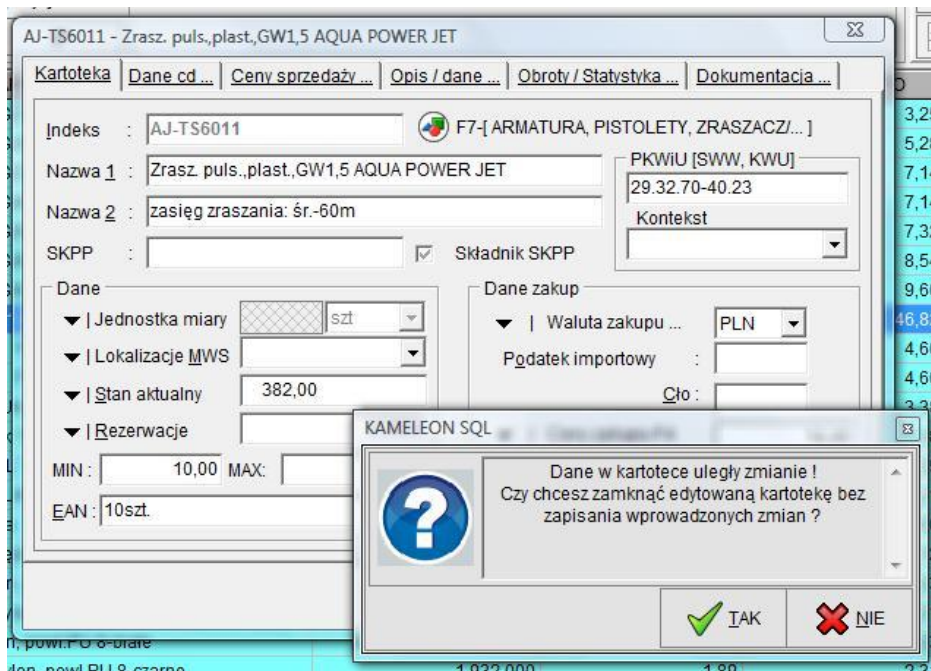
AJ-TS6011 - Zrasz. puls.,plast.,GW1,5 AQUA POWER JET

Kartoteka | Dane cd ... | Ceny sprzedaży ... | Opis / dane ... | Obroty / Statystyka ... | Dokumentacja ... |

Indeks : AJ-TS6011

F7-[ ARMATURA, PISTOLETY, ZRASZACZ/... ]

Nazwa 1 : Zrasz. puls.,plast.,GW1,5 AQUA POWER JET

PKWiU [SWW, KWU]
29.32.70-40.23

Nazwa 2 : zasięg zraszania: śr.-60m

Kontekst

SKPP :

Składnik SKPP

Dane

| Jednostka miary szt

| Lokalizacje MWS

| Stan aktualny 382,00

| Rezerwacje

MIN : 10,00 MAX:

EAN : 10szt.

Dane zakup

| Waluta zakupu ... PLN

Podatek importowy :

Cło :

KAMELEON SQL

Dane w kartotece uległy zmianie !
Czy chcesz zamknąć edytowaną kartotekę bez zapisania wprowadzonych zmian ?

TAK

NIE

3,2
5,2
7,1
7,1
7,3
8,5
9,6
46,8
4,6
4,6

n, powl.PU 8-białe
den, powl PU 8-czarne 1 932,000 1,89 2,3